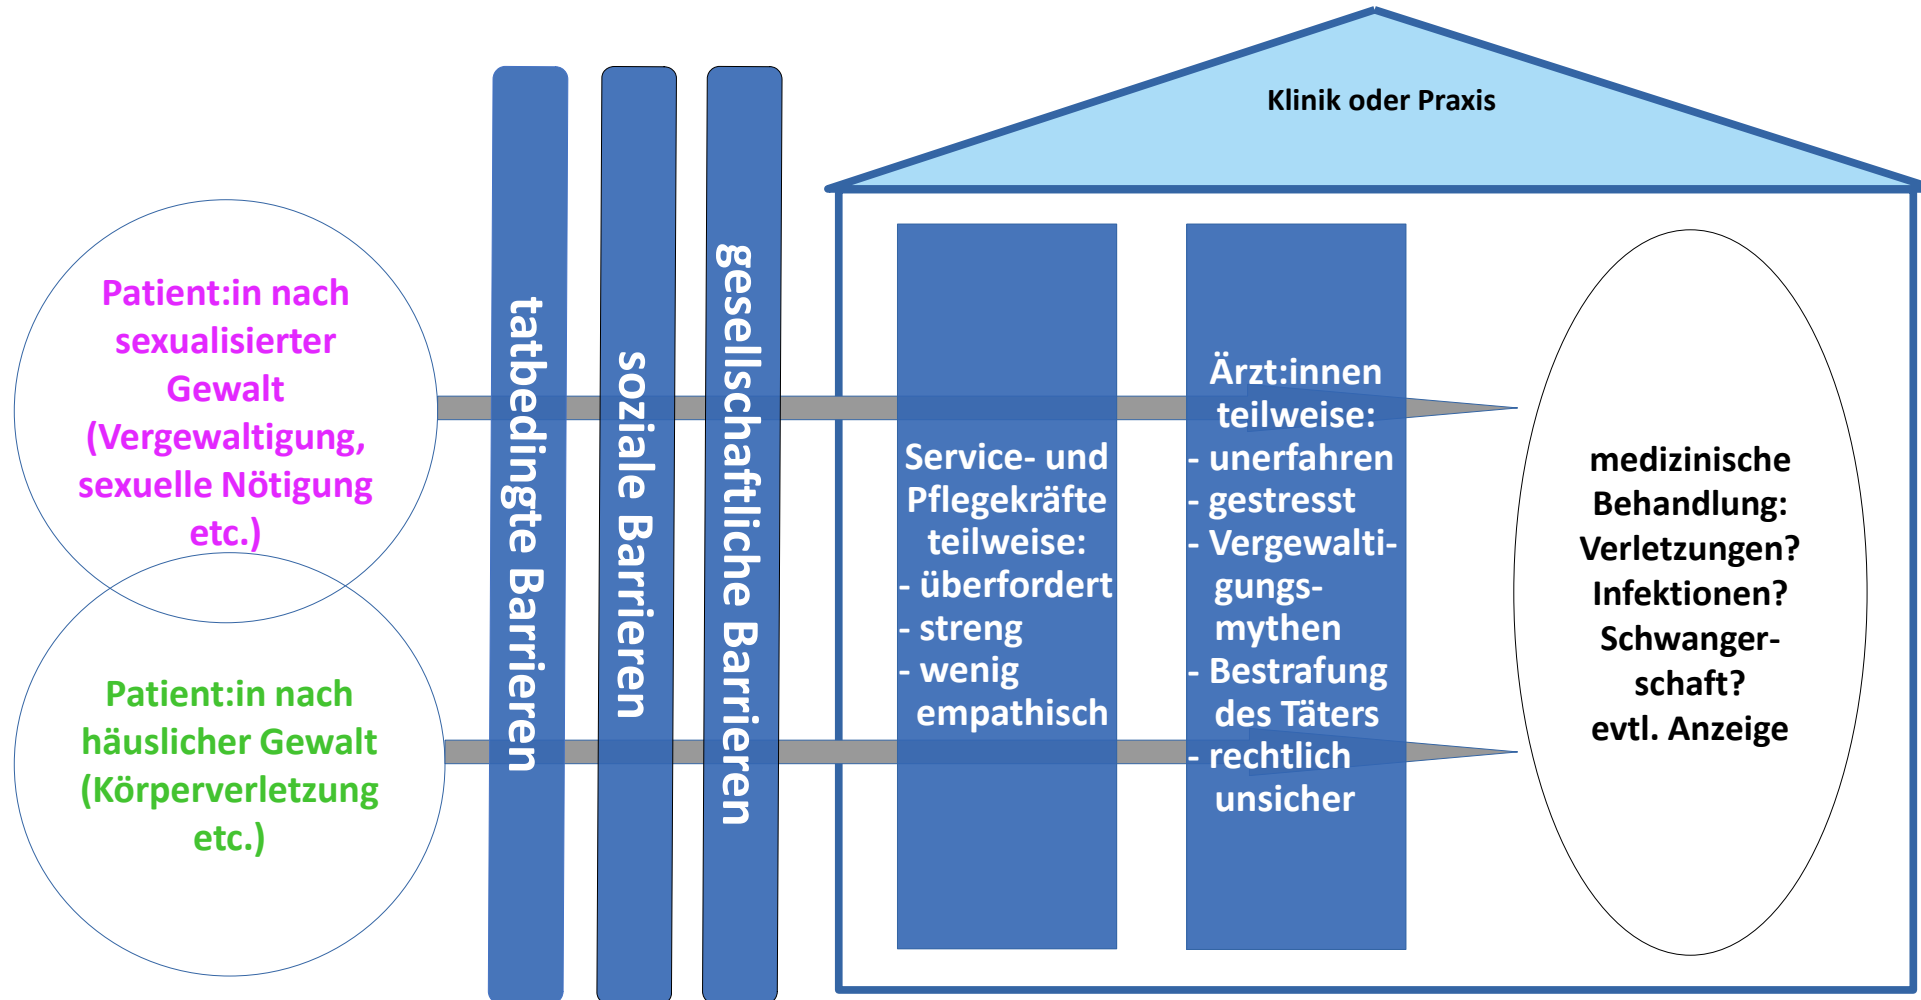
Klinik oder Praxis

Patient:in nach sexualisierter Gewalt (Vergewaltigung, sexuelle Nötigung etc.)

Patient:in nach häuslicher Gewalt (Körperverletzung etc.)

tatbedingte Barrieren

soziale Barrieren

gesellschaftliche Barrieren

Service- und Pflegekräfte teilweise:
- überfordert
- streng
- wenig empathisch

Ärzt:innen teilweise:
- unerfahren
- gestresst
- Vergewaltigungsmythen
- Bestrafung des Täters
- rechtlich unsicher

medizinische Behandlung: Verletzungen? Infektionen? Schwangerschaft? evtl. Anzeige